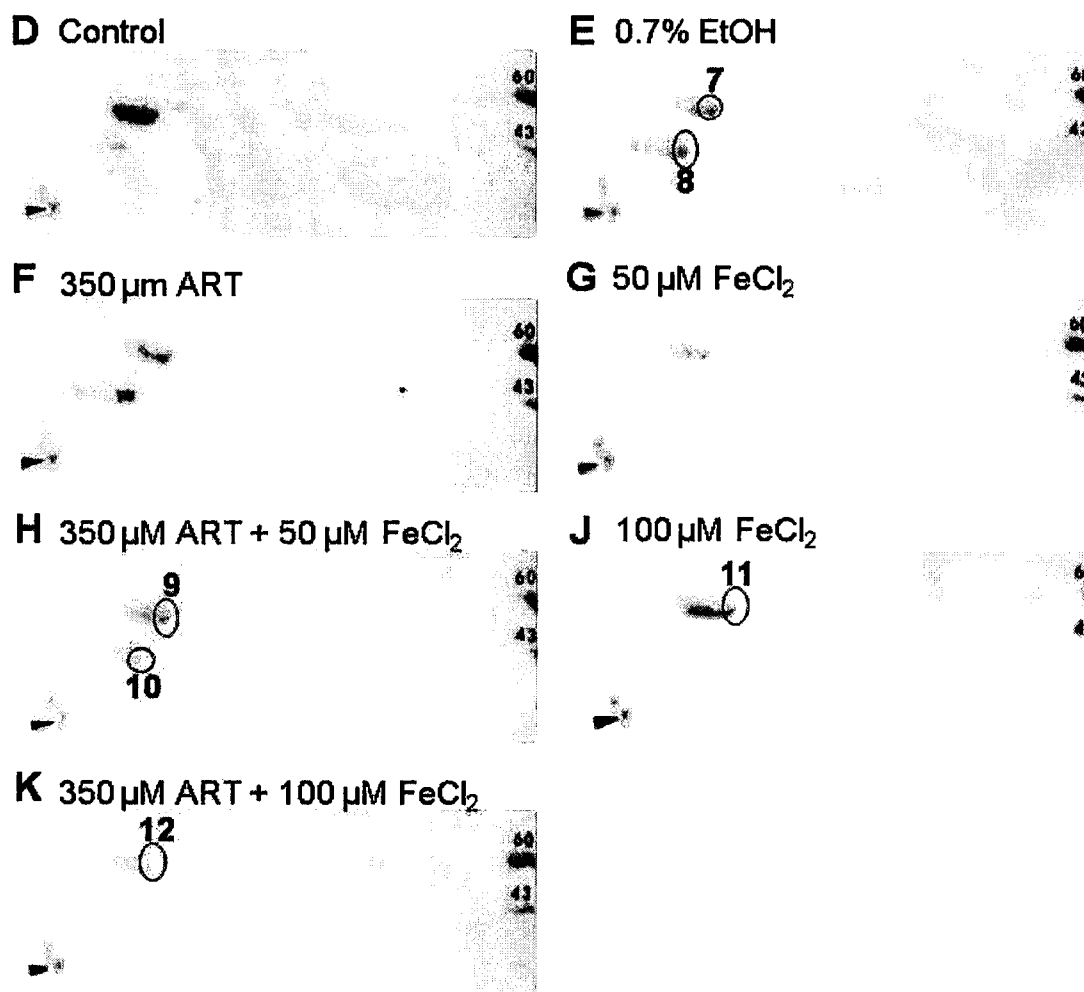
D Control

60
43

E 0.7% EtOH

7
8

60
43

F 350 µm ART

60
43

G 50 µM $FeCl_2$

60
43

H 350 µM ART + 50 µM $FeCl_2$

9
10

60
43

J 100 µM $FeCl_2$

11

60
43

K 350 µM ART + 100 µM $FeCl_2$

12

60
43